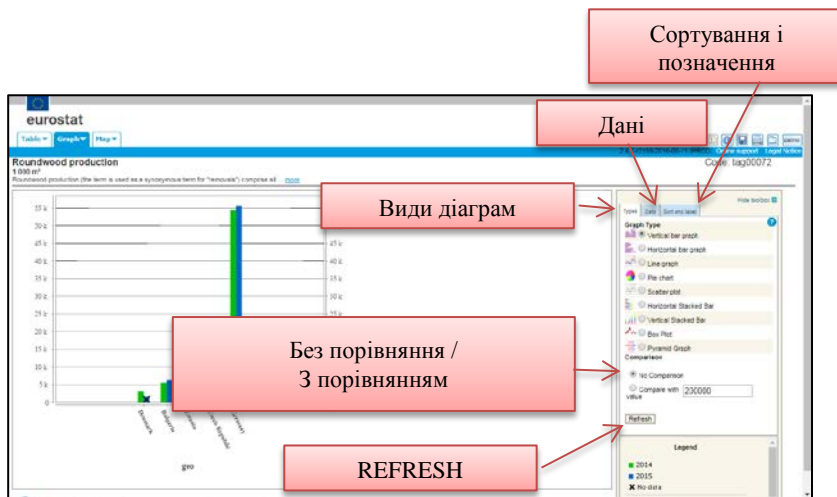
Сортування і позначення

eurostat

Table Graph Map

Дані

Roundwood production
1 000 m³
Roundwood production (the term is used as a synonymous term for "removals") comprise all ... more

Code: tag00072

Види діаграм

Hide toolbox

Types Data Sort and label

Graph Type
Vertical bar graph
Horizontal bar graph
Line graph
Pie chart
Scatter plot
Horizontal Stacked Bar
Vertical Stacked Bar
Box Plot
Pyramid Graph

Comparison
No Comparison
Compare with value 230000

Refresh

55 k
50 k
45 k
40 k
35 k
30 k
25 k
20 k
15 k
10 k
5 k
0

Denmark
Bulgaria

geo

Без порівняння /
З порівнянням

REFRESH

Legend
2014
2015
No data